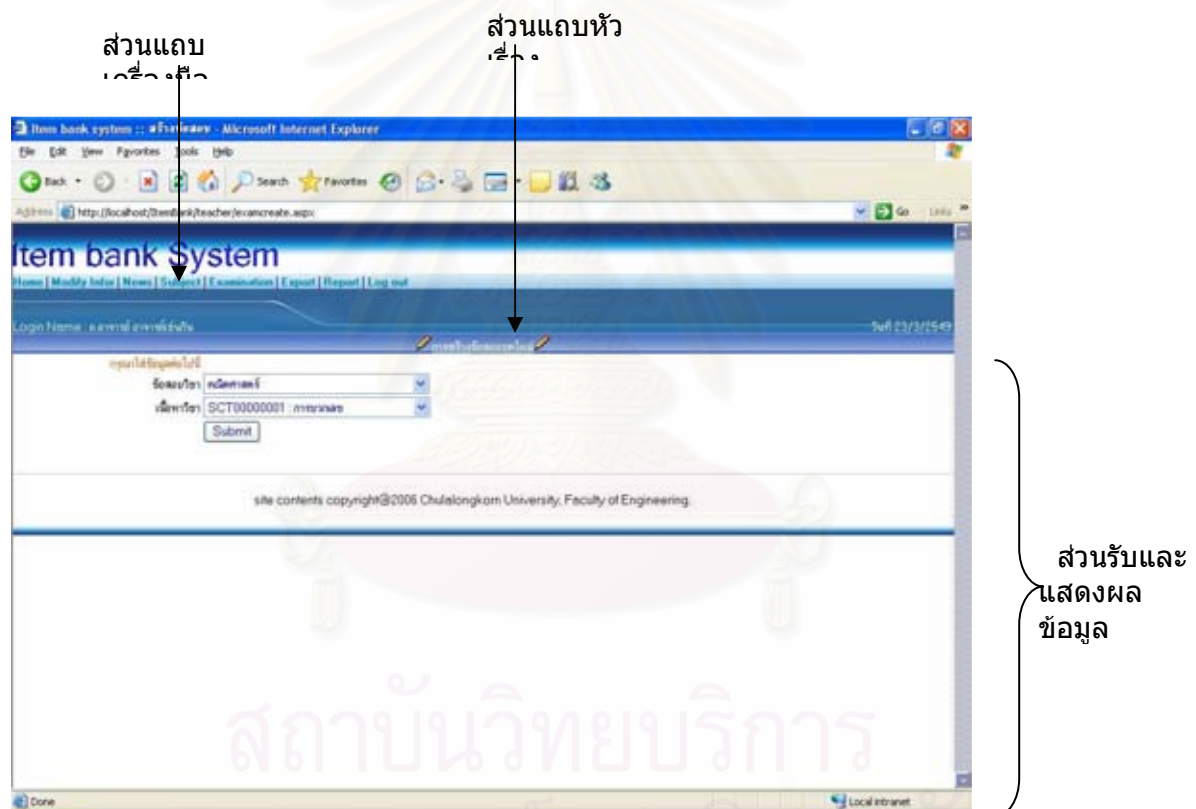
ส่วนแถบ
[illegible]

ส่วนแถบหัว
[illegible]

Item bank system :: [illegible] - Microsoft Internet Explorer

File Edit View Favorites Tools Help

Back Search Favorites

Address http://localhost/ItemBank/teacher/examcreate.aspx Go Links

Item bank System

Home | Modify Info | News | Subject | Examination | Export | Report | Log out

Login Name : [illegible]

วันที่ 23/3/2549

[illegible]

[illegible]

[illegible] คณิตศาสตร์

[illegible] SCT00000001 : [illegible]

Submit

site contents copyright@2006 Chulalongkorn University, Faculty of Engineering.

Done

Local intranet

ส่วนรับและแสดงผลข้อมูล

สถาบันวิทยบริการ